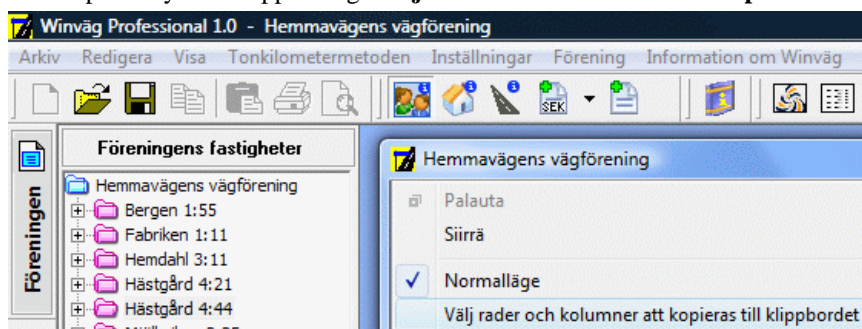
Winväg Professional 1.0 - Hemmavägens vägförening

Arkiv Redigera Visa Tonkilometermetoden Inställningar Förening Information om Winväg

SEK

Föreningen

Föreningens fastigheter

Hemmavägens vägförening
Bergen 1:55
Fabriken 1:11
Hemdahl 3:11
Hästgård 4:21
Hästgård 4:44
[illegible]

Hemmavägens vägförening

Palauta
Siirrä
Normalläge
Välj rader och kolumner att kopieras till klippbordet